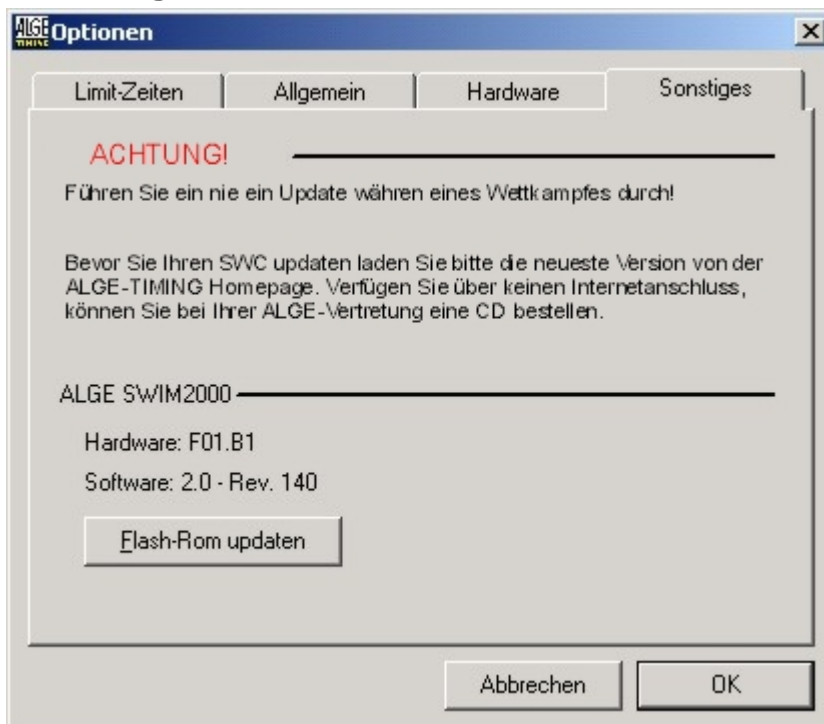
ALGE TIMING Optionen

Limit-Zeiten | Allgemein | Hardware | Sonstiges

ACHTUNG!

Führen Sie ein nie ein Update währen eines Wettkampfes durch!

Bevor Sie Ihren SWC updaten laden Sie bitte die neueste Version von der ALGE-TIMING Homepage. Verfügen Sie über keinen Internetanschluss, können Sie bei Ihrer ALGE-Vertretung eine CD bestellen.

ALGE SWIM2000

Hardware: F01.B1

Software: 2.0 - Rev. 140

Flash-Rom updaten

Abbrechen

OK